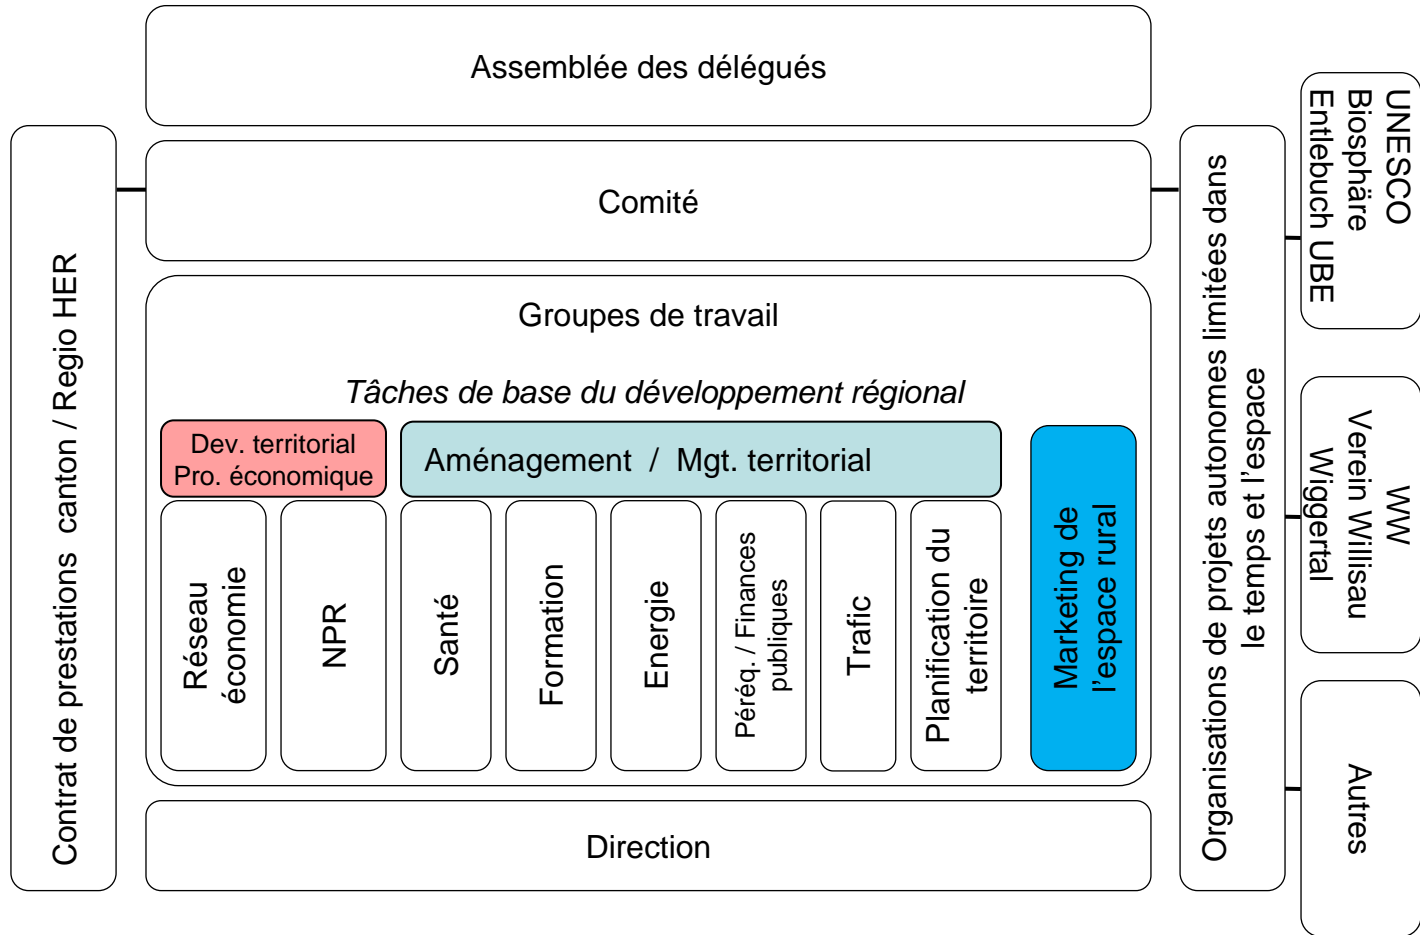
Assemblée des délégués

Contrat de prestations canton / Regio HER

Comité

Groupes de travail

*Tâches de base du développement régional*

Dev. territorial
Pro. économique

Aménagement / Mgt. territorial

Réseau économie

NPR

Santé

Formation

Energie

Péréq. / Finances publiques

Trafic

Planification du territoire

Marketing de l'espace rural

Direction

Organisations de projets autonomes limitées dans le temps et l'espace

UNESCO Biosphäre Entlebuch UBE

WW Verein Willisau Wiggertal

Autres